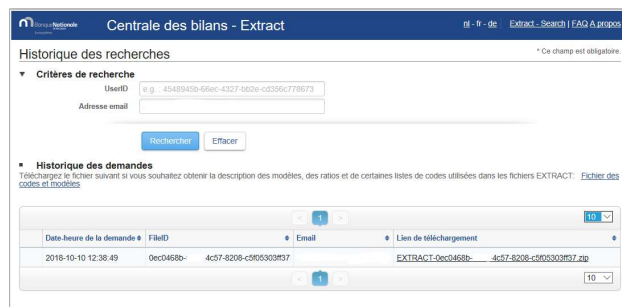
Banque Nationale de Belgique Eurosystème

Centrale des bilans - Extract

nl - fr - de | Extract - Search | FAQ A propos

Historique des recherches

* Ce champ est obligatoire.

▼ Critères de recherche

UserID e.g.: 4548945b-66ec-4327-bb2e-cd356c778673

Adresse email

Rechercher Effacer

▪ Historique des demandes

Téléchargez le fichier suivant si vous souhaitez obtenir la description des modèles, des ratios et de certaines listes de codes utilisées dans les fichiers EXTRACT: Fichier des codes et modèles

< 1 > 10

| Date-heure de la demande | FileID | Email | Lien de téléchargement |
|---|---|---|---|
| 2018-10-10 12:38:49 | 0ec0468b- 4c57-8208-c5f05303ff37 | | EXTRACT-0ec0468b- 4c57-8208-c5f05303ff37.zip |

< 1 > 10